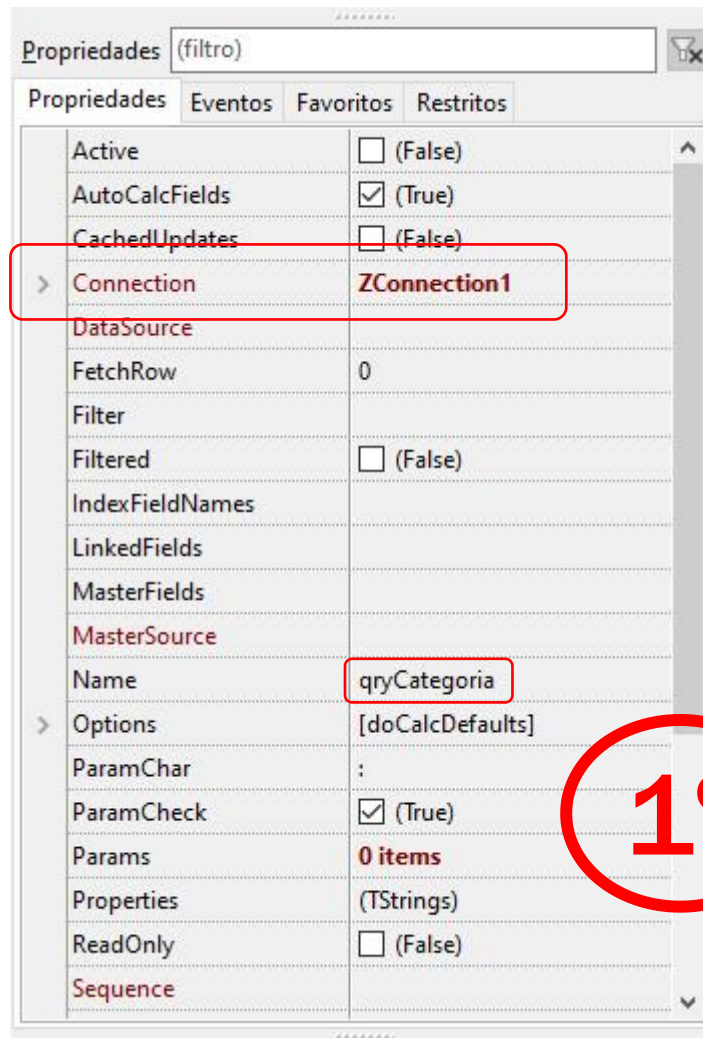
Propriedades (filtro)

Propriedades | Eventos | Favoritos | Restritos

| | |
|---|---|
| Active | (False) |
| AutoCalcFields | (True) |
| CachedUpdates | (False) |
| Connection | ZConnection1 |
| DataSource | |
| FetchRow | 0 |
| Filter | |
| Filtered | (False) |
| IndexFieldNames | |
| LinkedFields | |
| MasterFields | |
| MasterSource | |
| Name | qryCategoria |
| Options | [doCalcDefaults] |
| ParamChar | : |
| ParamCheck | (True) |
| Params | 0 items |
| Properties | (TStrings) |
| ReadOnly | (False) |
| Sequence | |

1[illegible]